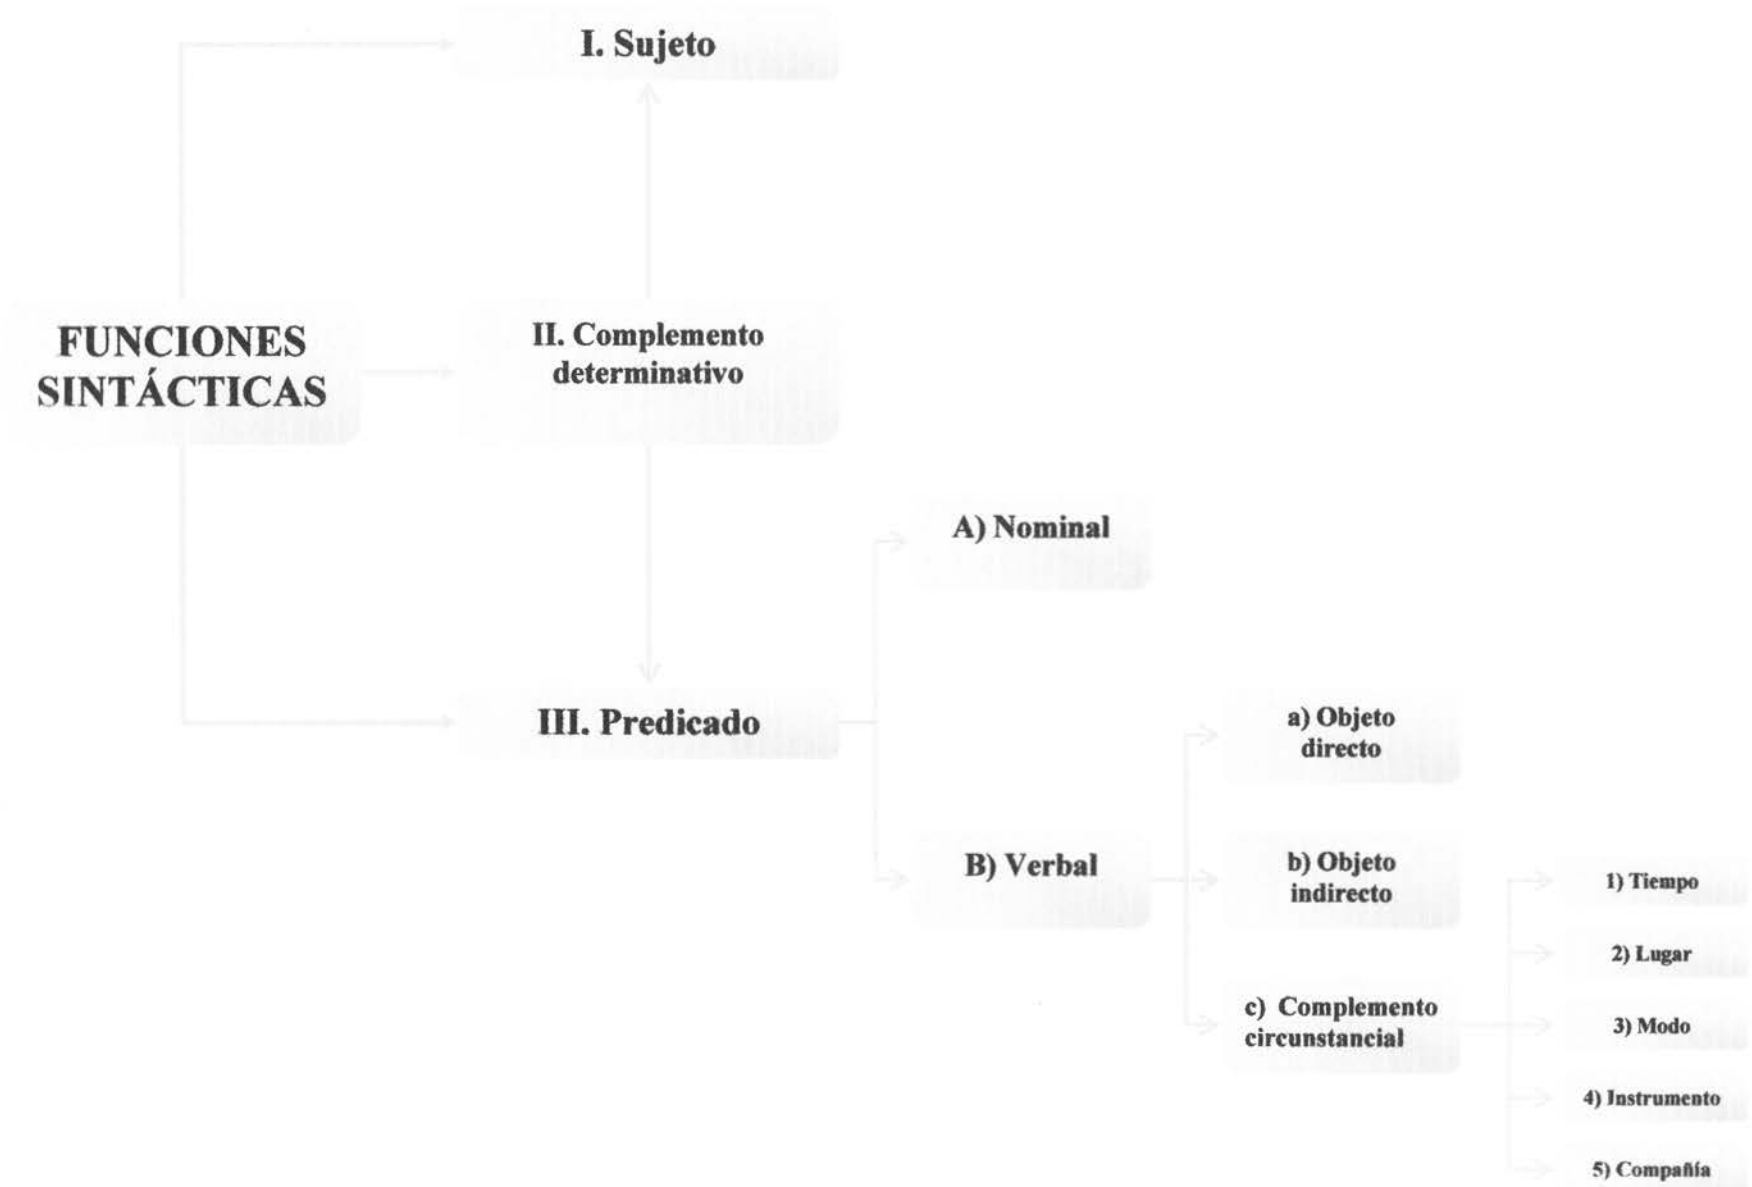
I. Sujeto

FUNCIONES SINTÁCTICAS

II. Complemento determinativo

A) Nominal

III. Predicado

a) Objeto directo

B) Verbal

b) Objeto indirecto

1) Tiempo

2) Lugar

c) Complemento circunstancial

3) Modo

4) Instrumento

5) Compañía